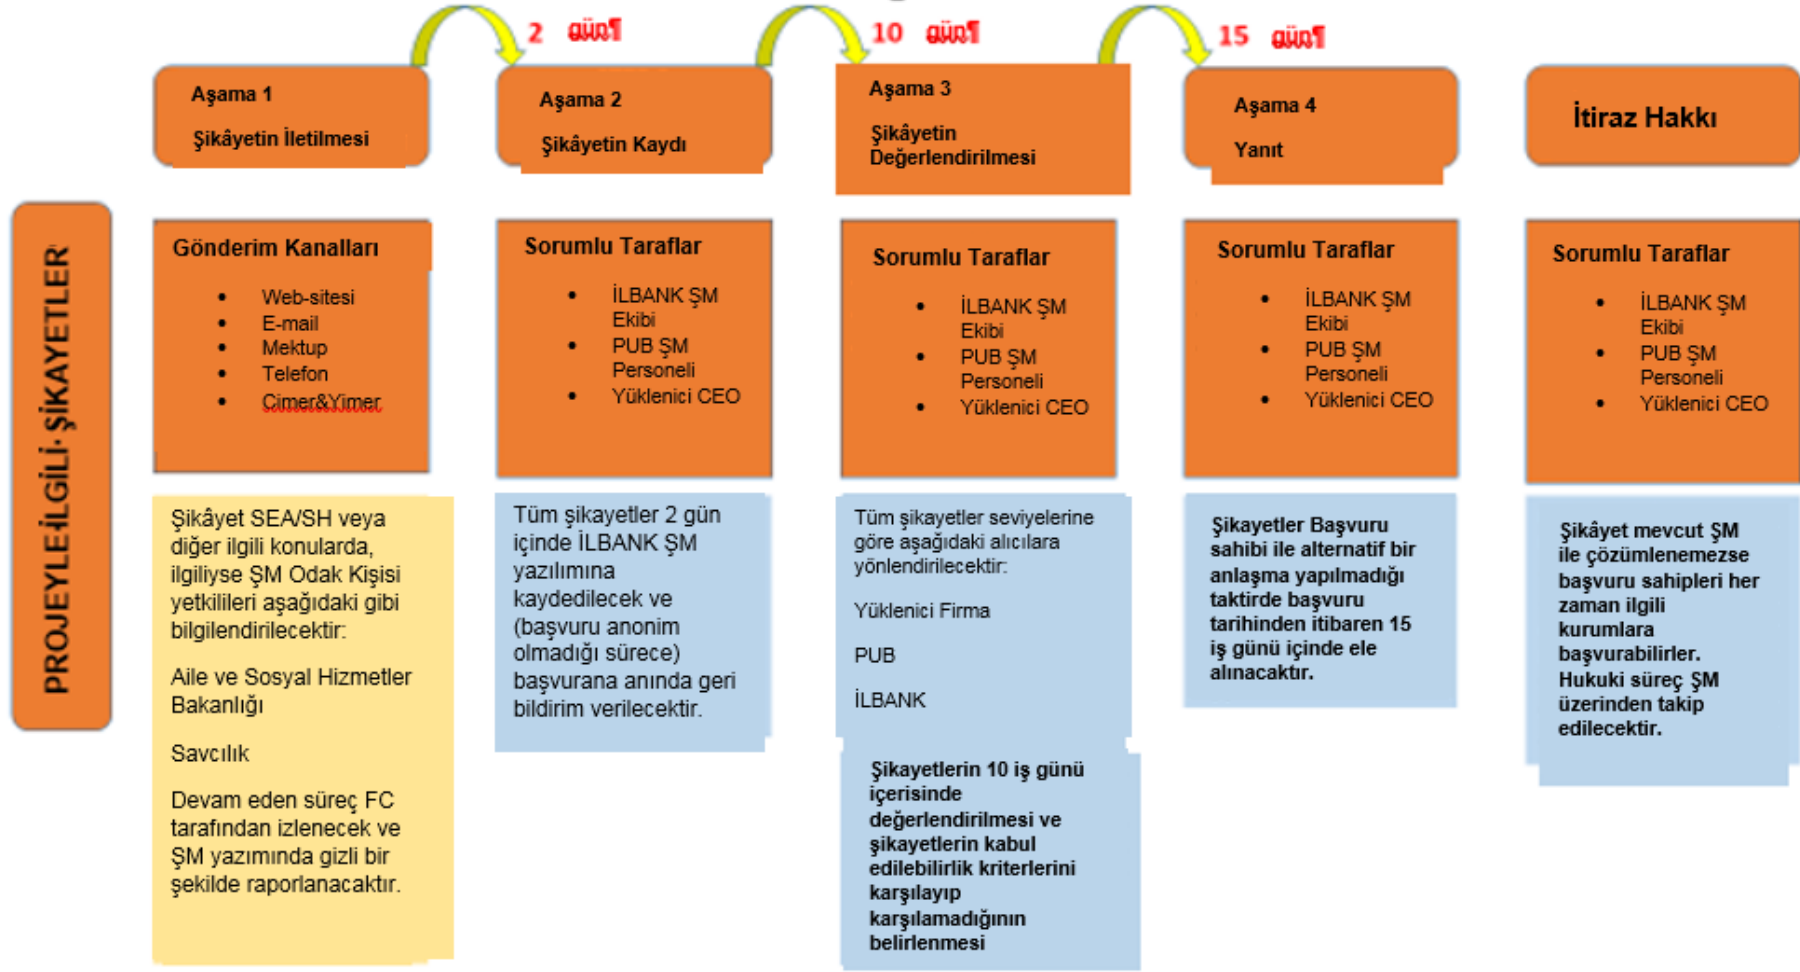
2 gün¶

10 gün¶

15 gün¶

PROJEYLE İLGİLİ ŞİKAYETLER

Aşama 1

Şikâyetin İletilmesi

Aşama 2

Şikâyetin Kaydı

Aşama 3

Şikâyetin Değerlendirilmesi

Aşama 4

Yanıt

İtiraz Hakkı

Gönderim Kanalları

- Web-sitesi
- E-mail
- Mektup
- Telefon
- Cimer&Yimer

Sorumlu Taraflar

- İLBANK ŞM Ekibi
- PUB ŞM Personeli
- Yüklenici CEO

Sorumlu Taraflar

- İLBANK ŞM Ekibi
- PUB ŞM Personeli
- Yüklenici CEO

Sorumlu Taraflar

- İLBANK ŞM Ekibi
- PUB ŞM Personeli
- Yüklenici CEO

Sorumlu Taraflar

- İLBANK ŞM Ekibi
- PUB ŞM Personeli
- Yüklenici CEO

Şikâyet SEA/SH veya diğer ilgili konularda, ilgiliyse ŞM Odak Kişisi yetkilileri aşağıdaki gibi bilgilendirilecektir:

Aile ve Sosyal Hizmetler Bakanlığı

Savcılık

Devam eden süreç FC tarafından izlenecek ve ŞM yazımında gizli bir şekilde raporlanacaktır.

Tüm şikayetler 2 gün içinde İLBANK ŞM yazılımına kaydedilecek ve (başvuru anonim olmadığı sürece) başvurana anında geri bildirim verilecektir.

Tüm şikayetler seviyelerine göre aşağıdaki alıcılara yönlendirilecektir:

Yüklenici Firma

PUB

İLBANK

Şikayetlerin 10 iş günü içerisinde değerlendirilmesi ve şikayetlerin kabul edilebilirlik kriterlerini karşılayıp karşılamadığının belirlenmesi

Şikayetler Başvuru sahibi ile alternatif bir anlaşma yapılmadığı taktirde başvuru tarihinden itibaren 15 iş günü içinde ele alınacaktır.

Şikâyet mevcut ŞM ile çözümlenemezse başvuru sahipleri her zaman ilgili kurumlara başvurabilirler. Hukuki süreç ŞM üzerinden takip edilecektir.